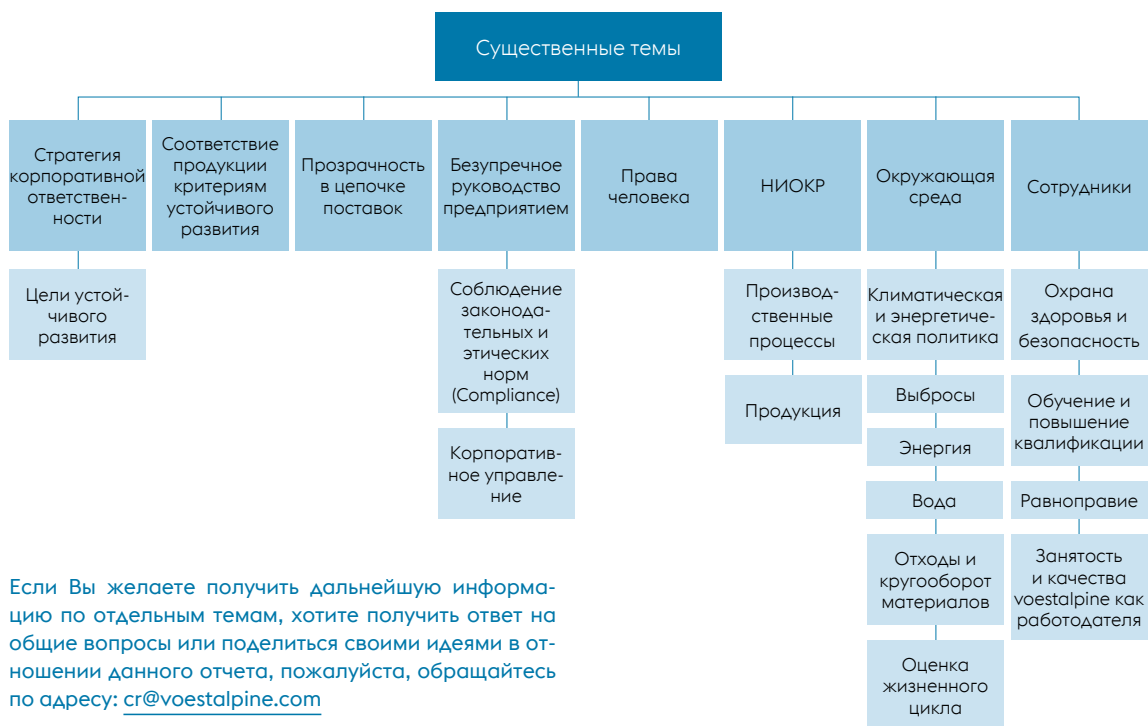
Существенные темы

Стратегия корпоративной ответственности

Цели устойчивого развития

Соответствие продукции критериям устойчивого развития

Прозрачность в цепочке поставок

Безупречное руководство предприятием

Соблюдение законодательных и этических норм (Compliance)

Корпоративное управление

Права человека

НИОКР

Производственные процессы

Продукция

Окружающая среда

Климатическая и энергетическая политика

Выбросы

Энергия

Вода

Отходы и кругооборот материалов

Оценка жизненного цикла

Сотрудники

Охрана здоровья и безопасность

Обучение и повышение квалификации

Равноправие

Занятость и качества voestalpine как работодателя

Если Вы желаете получить дальнейшую информацию по отдельным темам, хотите получить ответ на общие вопросы или поделиться своими идеями в отношении данного отчета, пожалуйста, обращайтесь по адресу: cr@voestalpine.com